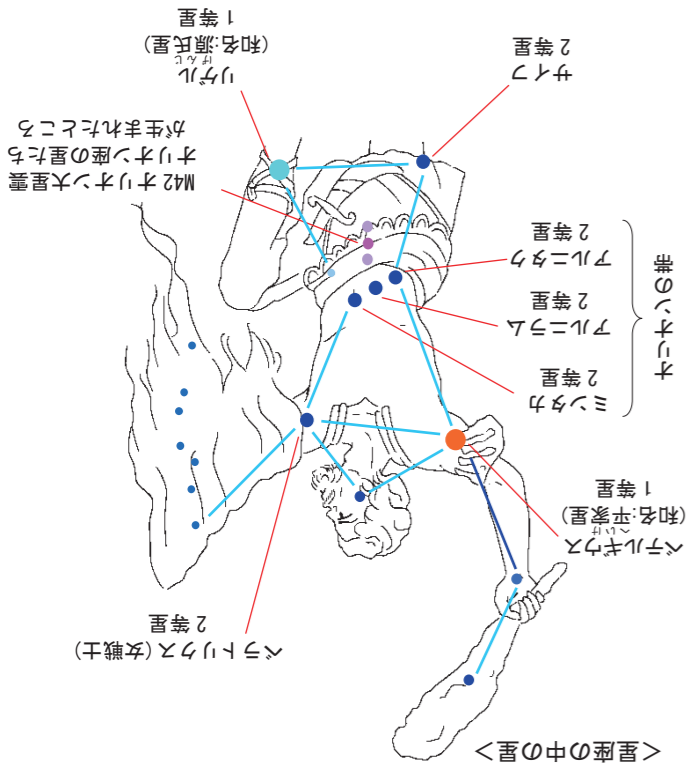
リゲル
げんじ
(和名:源氏星)
1等星

サイフ
2等星

M42 オリオン大星雲
オリオン座の星たち
が生まれたところ

オリオンの三つ星

アルニタク
2等星

アルニラム
2等星

ミンタカ
2等星

ベテルギウス
へいけ
(和名:平家星)
1等星

ベラトリクス(女戦士)
2等星

<星座の中の星>